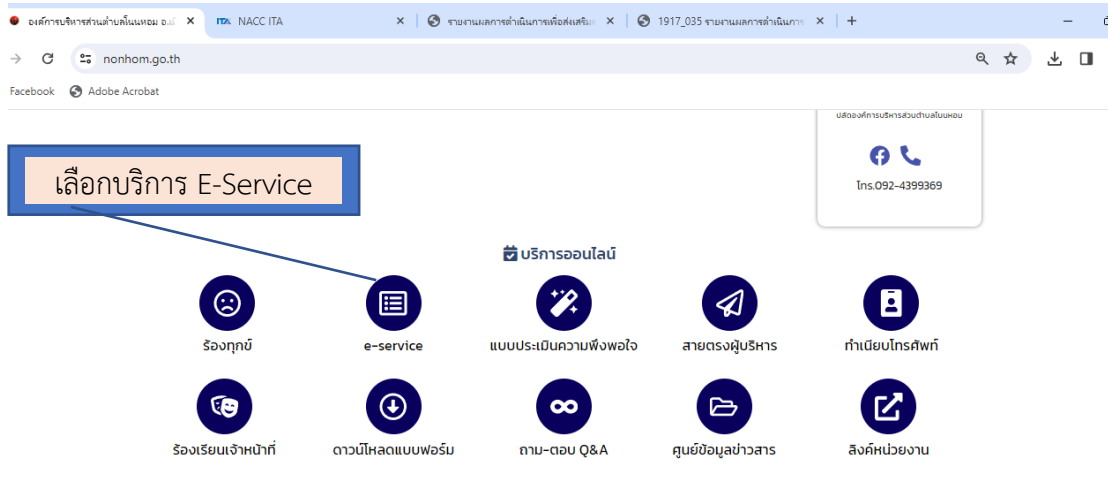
องค์การบริหารส่วนตำบลโนนหอม อ.เ
NACC ITA
รายงานผลการดำเนินการเพื่อส่งเสริม
1917_035 รายงานผลการดำเนินการ
nonhom.go.th
Facebook
Adobe Acrobat

เลือกบริการ E-Service

บล็อกองค์การบริหารส่วนตำบลโนนหอม
โทร.092-4399369

บริการออนไลน์

ร้องทุกข์
e-service
แบบประเมินความพึงพอใจ
สายตรงผู้บริหาร
ทำเนียบโทรศัพท์
ร้องเรียนเจ้าหน้าที่
ดาวน์โหลดแบบฟอร์ม
ถาม-ตอบ Q&A
ศูนย์ข้อมูลข่าวสาร
ลิงค์หน่วยงาน